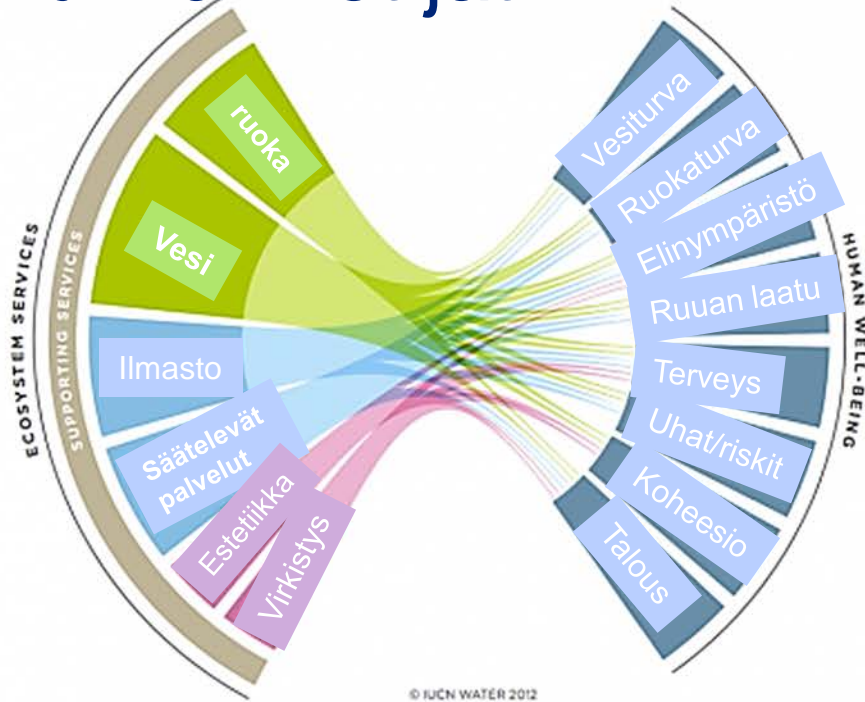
ECOSYSTEM SERVICES

SUPPORTING SERVICES

ruoka

Vesi

Ilmasto

Säätelevät palvelut

Estetiikka

Virkistys

HUMAN WELL-BEING

Vesiturva

Ruokaturva

Elinympäristö

Ruuan laatu

Terveys

Uhat/riskit

Koheesio

Talous

© IUCN WATER 2012